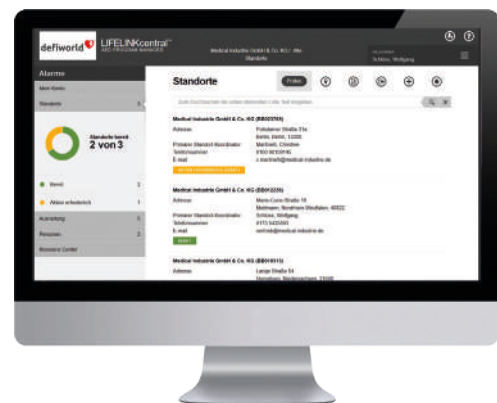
defiworld LIFELINKcentral™ AED PROGRAM MANAGER

Medical Industrie GmbH & Co. KG / Alle Standorte

Schiose, Wolfgang

Alarme

Mein Konto

Standorte

Standorte bereit
2 von 3

Bereit 2

Aktion erforderlich 1

Ausrüstung

Personen

Resource Center

Standorte

Profile

Zum Durchsuchen der unten stehenden Liste, Text eingeben

Medical Industrie GmbH & Co. KG (BB023704)

Adresse: Potsdamer Straße 31a, Berlin, Berlin, 12205

Primärer Standort-Koordinator: Marchetti, Christine

Telefonnummer: 0160 9070516

E-mail: c.marchetti@medical-industrie.de

AKTION ERFORDERLICH

Medical Industrie GmbH & Co. KG (EB043226)

Adresse: Maria-Curie-Straße 10, Mettmann, Nordrhein-Westfalen, 40822

Primärer Standort-Koordinator: Schiose, Wolfgang

Telefonnummer: 0173 5433561

E-mail: verkrieb@medical-industrie.de

BEREIT

Medical Industrie GmbH & Co. KG (EB043013)

Adresse: Lange Straße 54, Hannover, Niedersachsen, 23456